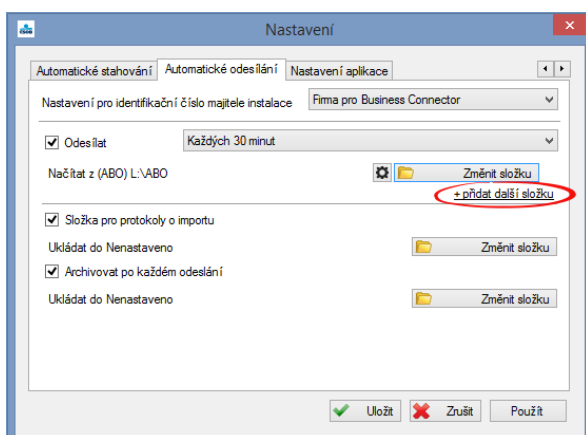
Nastavení

Automatické stahování | Automatické odesílání | Nastavení aplikace

Nastavení pro identifikační číslo majitele instalace | Firma pro Business Connector

Odesílat | Každých 30 minut

Načítat z (ABO) L:\ABO | Změnit složku

+ přidat další složku

Složka pro protokoly o importu

Ukládat do Nenastaveno | Změnit složku

Archivovat po každém odeslání

Ukládat do Nenastaveno | Změnit složku

Uložit | Zrušit | Použít